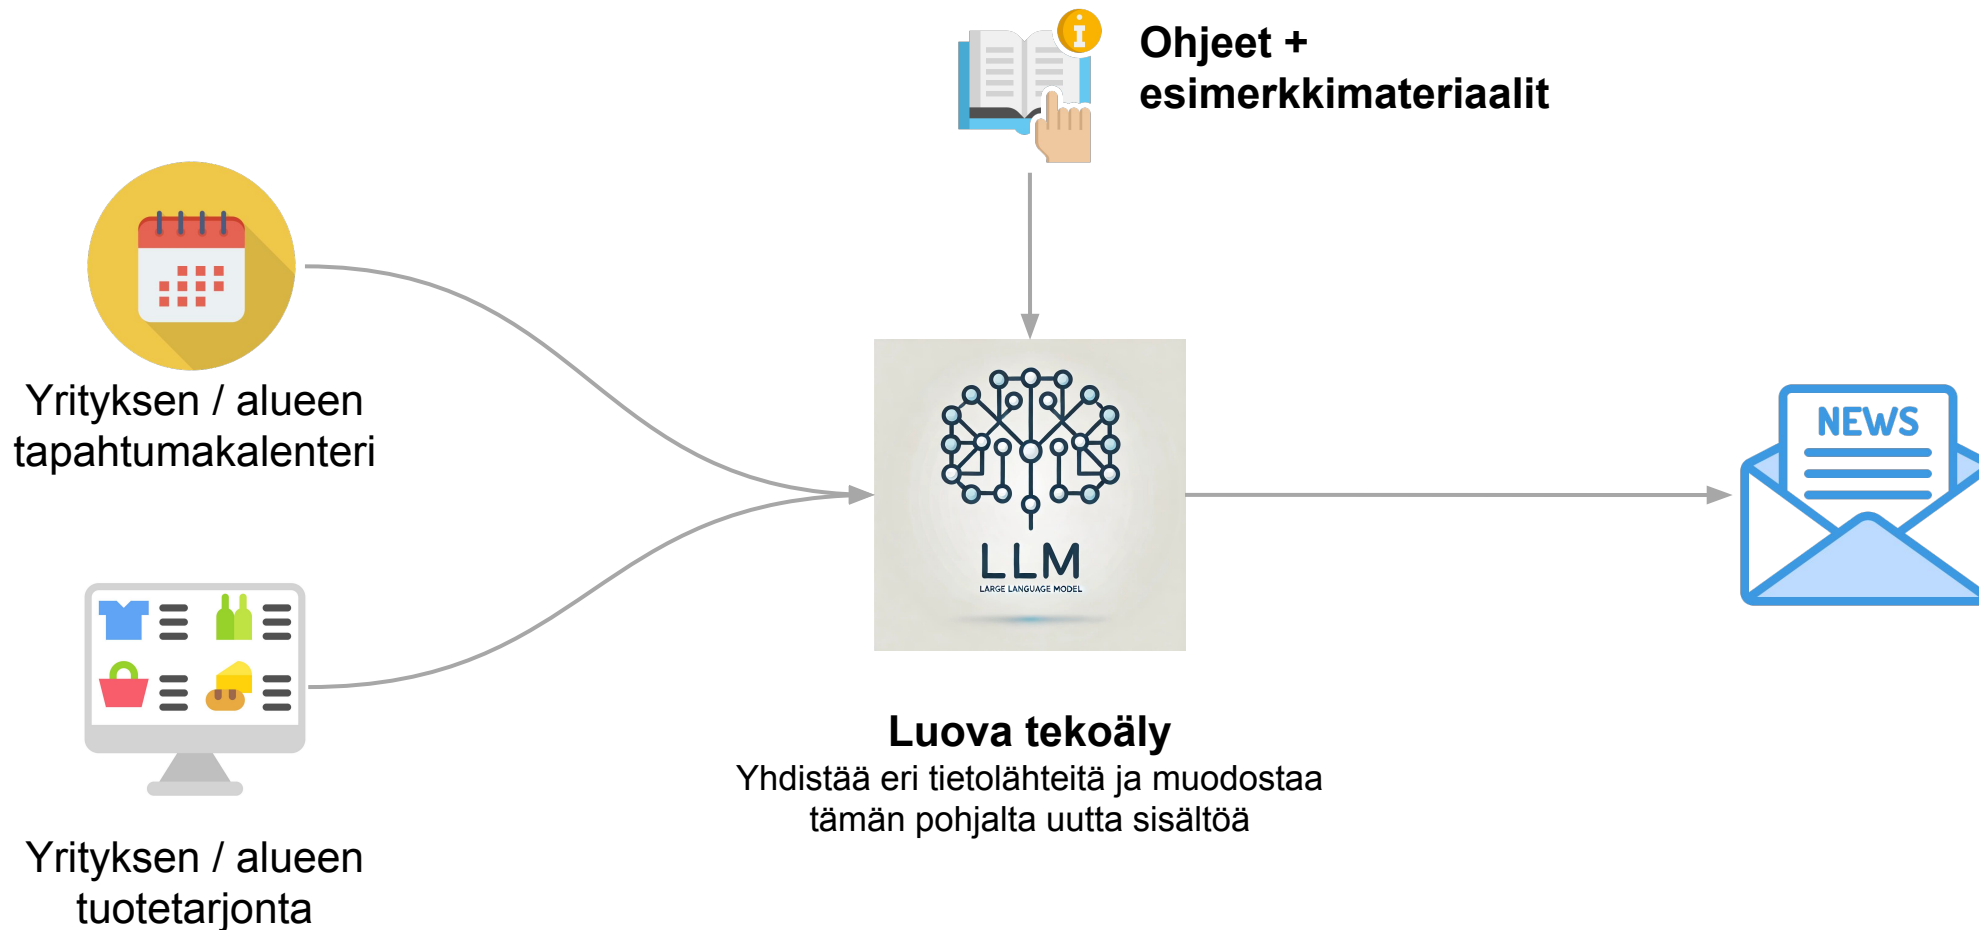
Ohjeet + esimerkkimateriaalit

Yrityksen / alueen tapahtumakalenteri

LLM
LARGE LANGUAGE MODEL

NEWS

Luova tekoäly
Yhdistää eri tietolähteitä ja muodostaa tämän pohjalta uutta sisältöä

Yrityksen / alueen tuotetarjonta